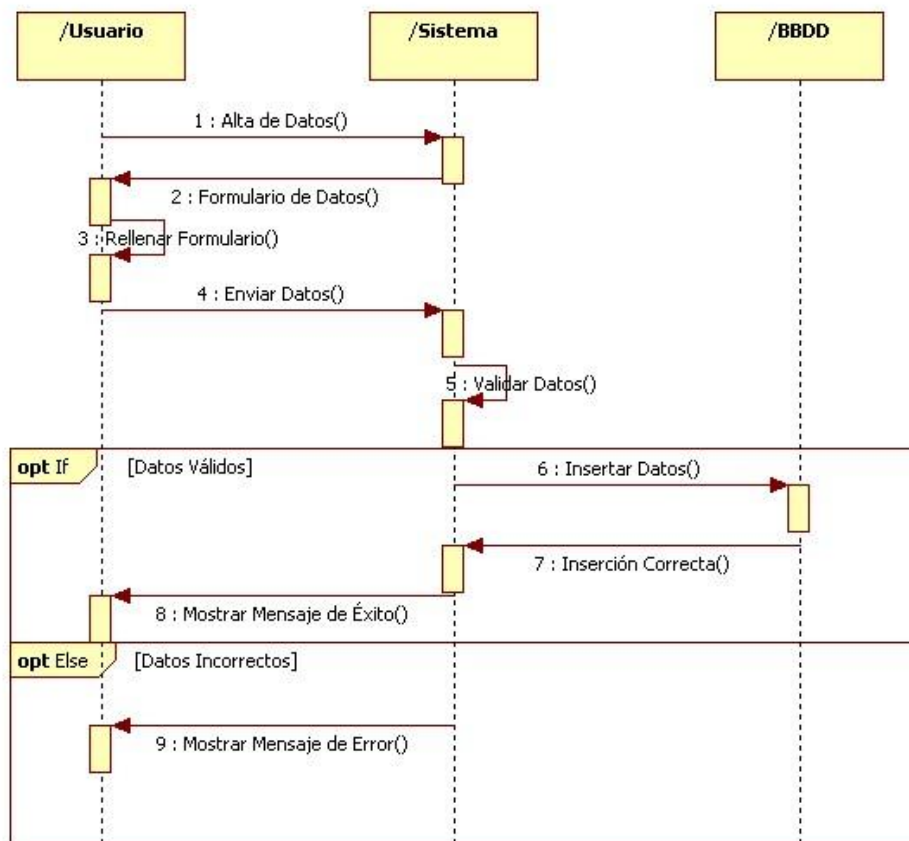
/Usuario

/Sistema

/BBDD

1 : Alta de Datos()

2 : Formulario de Datos()

3 : Rellenar Formulario()

4 : Enviar Datos()

5 : Validar Datos()

opt If

[Datos Válidos]

6 : Insertar Datos()

7 : Inserción Correcta()

8 : Mostrar Mensaje de Éxito()

opt Else

[Datos Incorrectos]

9 : Mostrar Mensaje de Error()